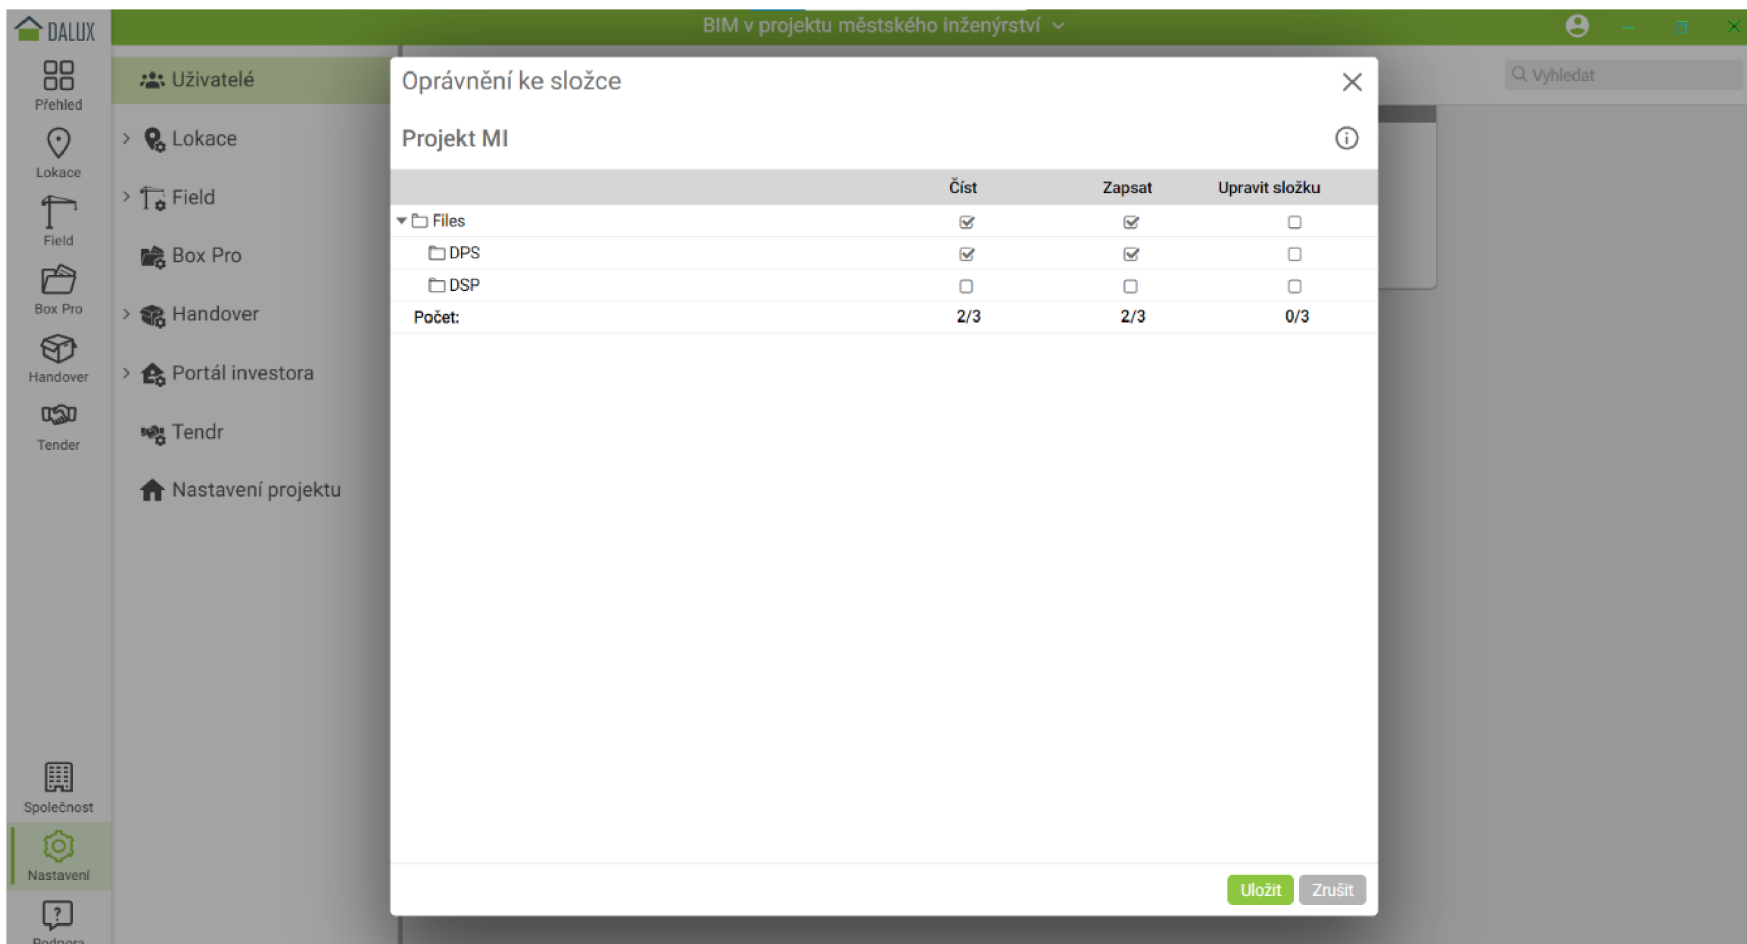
DALUX

BIM v projektu městského inženýrství

Přehled
Lokace
Field
Box Pro
Handover
Tender
Společnost
Nastavení
Podpora

Uživatelé
Lokace
Field
Box Pro
Handover
Portál investora
Tendr
Nastavení projektu

Vyhledat

Oprávnění ke složce

Projekt MI

| | Číst | Zapsat | Upravit složku |
|---|---|---|---|
| Files | ☑ | ☑ | ☐ |
| DPS | ☑ | ☑ | ☐ |
| DSP | ☐ | ☐ | ☐ |
| Počet: | 2/3 | 2/3 | 0/3 |

Uložit Zrušit